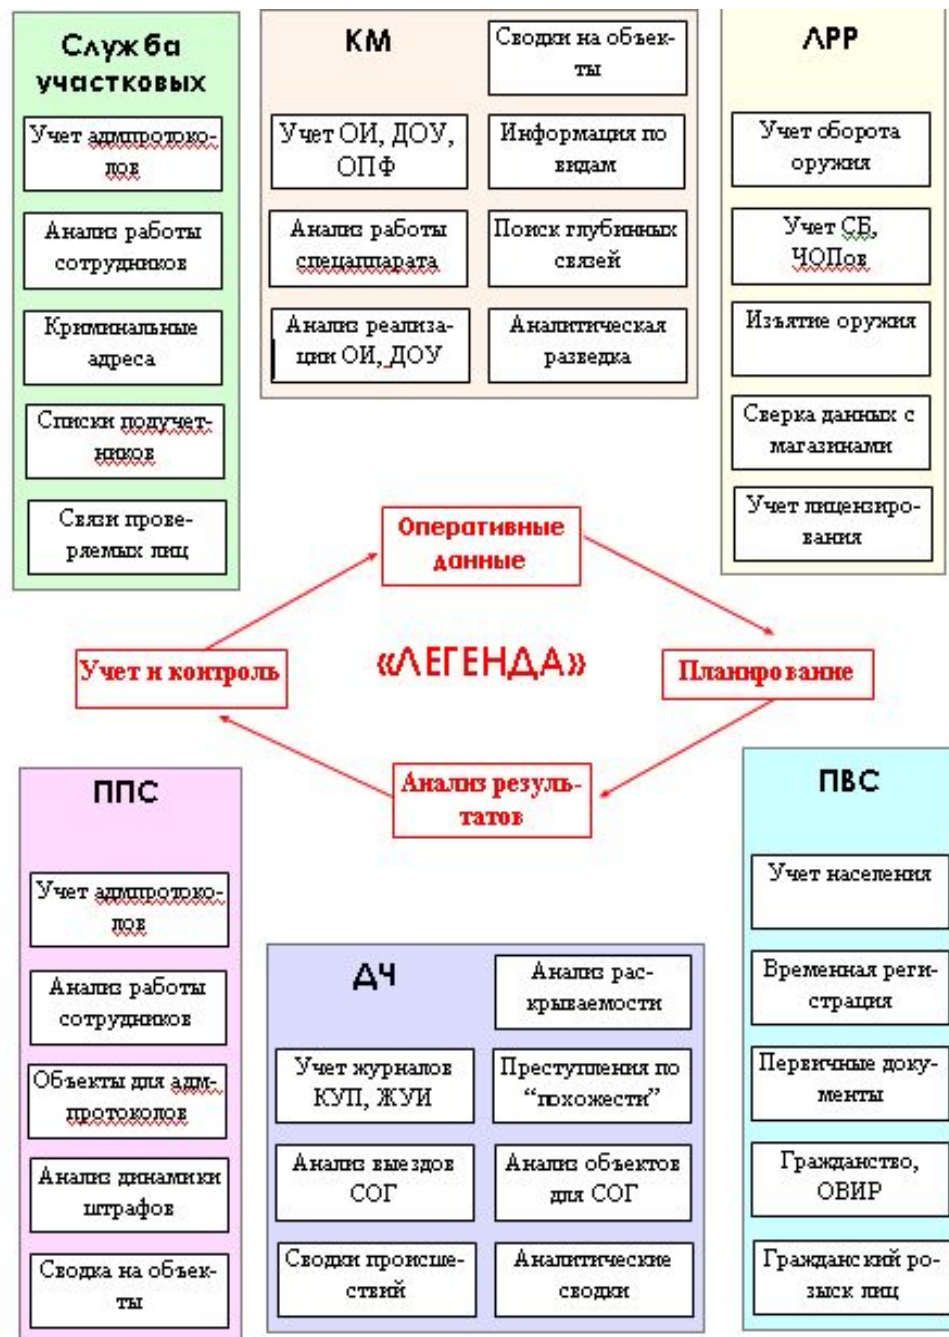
Служба участковых

Учет адмпротоколов

Анализ работы сотрудников

Криминальные адреса

Списки подучетников

Связи проверяемых лиц

КМ

Сводки на объекты

Учет ОИ, ДОУ, ОПФ

Информация по видам

Анализ работы спецаппарата

Поиск глубинных связей

Анализ реализации ОИ, ДОУ

Аналитическая разведка

ЛРР

Учет оборота оружия

Учет СБ, ЧОПов

Изъятие оружия

Сверка данных с магазинами

Учет лицензирования

Оперативные данные

Учет и контроль

«ЛЕГЕНДА»

Планирование

Анализ результатов

ППС

Учет адмпротоколов

Анализ работы сотрудников

Объекты для адмпротоколов

Анализ динамики штрафов

Сводка на объекты

ДЧ

Анализ раскрываемости

Учет журналов КУП, ЖУИ

Преступления по "похожести"

Анализ выездов СОГ

Анализ объектов для СОГ

Сводки происшествий

Аналитические сводки

ПВС

Учет населения

Временная регистрация

Первичные документы

Гражданство, ОВИР

Гражданский розыск лиц